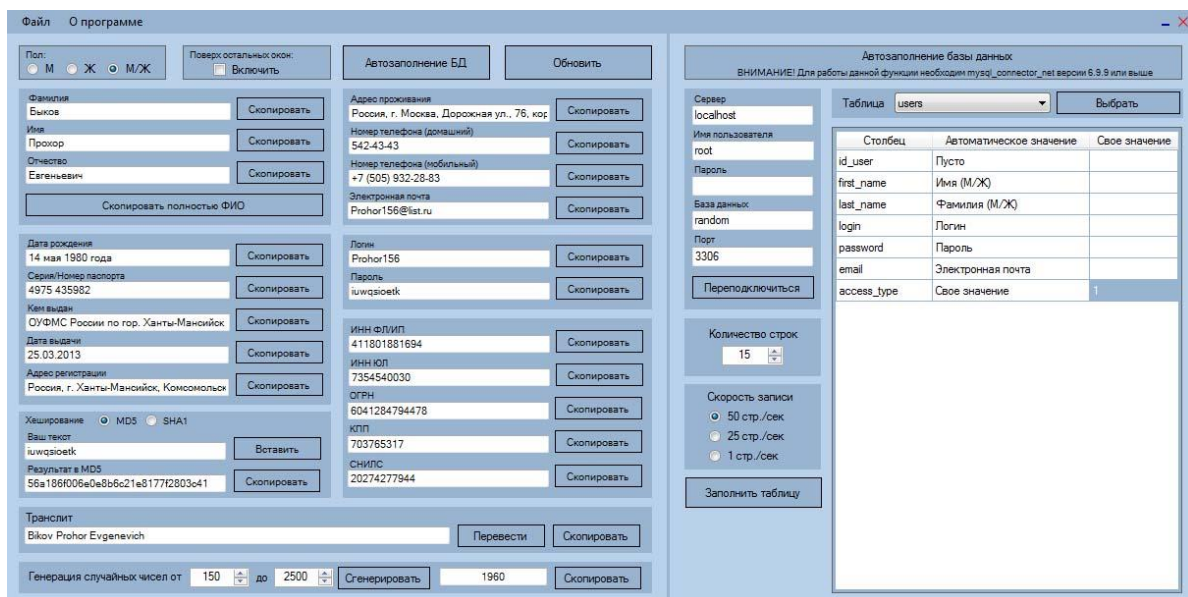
Файл О программе

Пол:
М Ж М/Ж

Поверх остальных окон:
Включить

Автозаполнение БД

Обновить

Фамилия
Быков
Скопировать
Имя
Прохор
Скопировать
Отчество
Евгеньевич
Скопировать
Скопировать полностью ФИО

Адрес проживания
Россия, г. Москва, Дорожная ул., 76, кор
Скопировать
Номер телефона (домашний)
542-43-43
Скопировать
Номер телефона (мобильный)
+7 (505) 932-28-83
Скопировать
Электронная почта
Prohor156@list.ru
Скопировать

Дата рождения
14 мая 1980 года
Скопировать
Серия/Номер паспорта
4975 435982
Скопировать
Кем выдан
ОУФМС России по гор. Ханты-Мансийск
Скопировать
Дата выдачи
25.03.2013
Скопировать
Адрес регистрации
Россия, г. Ханты-Мансийск, Комсомольск
Скопировать

Логин
Prohor156
Скопировать
Пароль
iuwqsioetk
Скопировать

ИНН ФЛ/ИП
411801881694
Скопировать
ИНН ЮЛ
7354540030
Скопировать
ОГРН
6041284794478
Скопировать
КПП
703765317
Скопировать
СНИЛС
20274277944
Скопировать

Хеширование MD5 SHA1
Ваш текст
iuwqsioetk
Вставить
Результат в MD5
56a186f006e0e8b6c21e8177f2803c41
Скопировать

Транслит
Bikov Prohor Evgenevich
Перевести
Скопировать

Генерация случайных чисел от 150 до 2500 Сгенерировать 1960 Скопировать

Автозаполнение базы данных
ВНИМАНИЕ! Для работы данной функции необходим mysql_connector_net версии 6.9.9 или выше

Сервер
localhost
Имя пользователя
root
Пароль

База данных
random
Порт
3306
Переподключиться

Таблица users
Выбрать

| Столбец | Автоматическое значение | Свое значение |
|---|---|---|
| id_user | Пусто | |
| first_name | Имя (М/Ж) | |
| last_name | Фамилия (М/Ж) | |
| login | Логин | |
| password | Пароль | |
| email | Электронная почта | |
| access_type | Свое значение | 1 |

Количество строк
15

Скорость записи
50 стр./сек
25 стр./сек
1 стр./сек

Заполнить таблицу